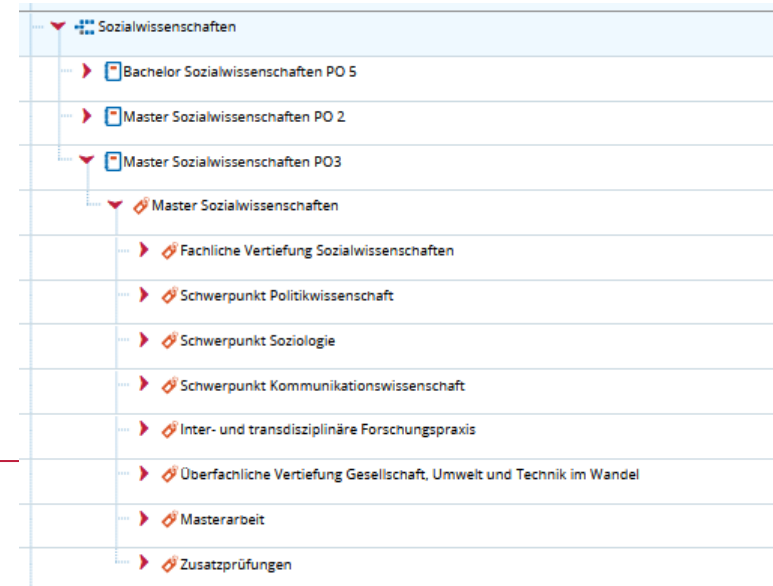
Sozialwissenschaften

Bachelor Sozialwissenschaften PO 5

Master Sozialwissenschaften PO 2

Master Sozialwissenschaften PO3

Master Sozialwissenschaften

Fachliche Vertiefung Sozialwissenschaften

Schwerpunkt Politikwissenschaft

Schwerpunkt Soziologie

Schwerpunkt Kommunikationswissenschaft

Inter- und transdisziplinäre Forschungspraxis

Überfachliche Vertiefung Gesellschaft, Umwelt und Technik im Wandel

Masterarbeit

Zusatzprüfungen